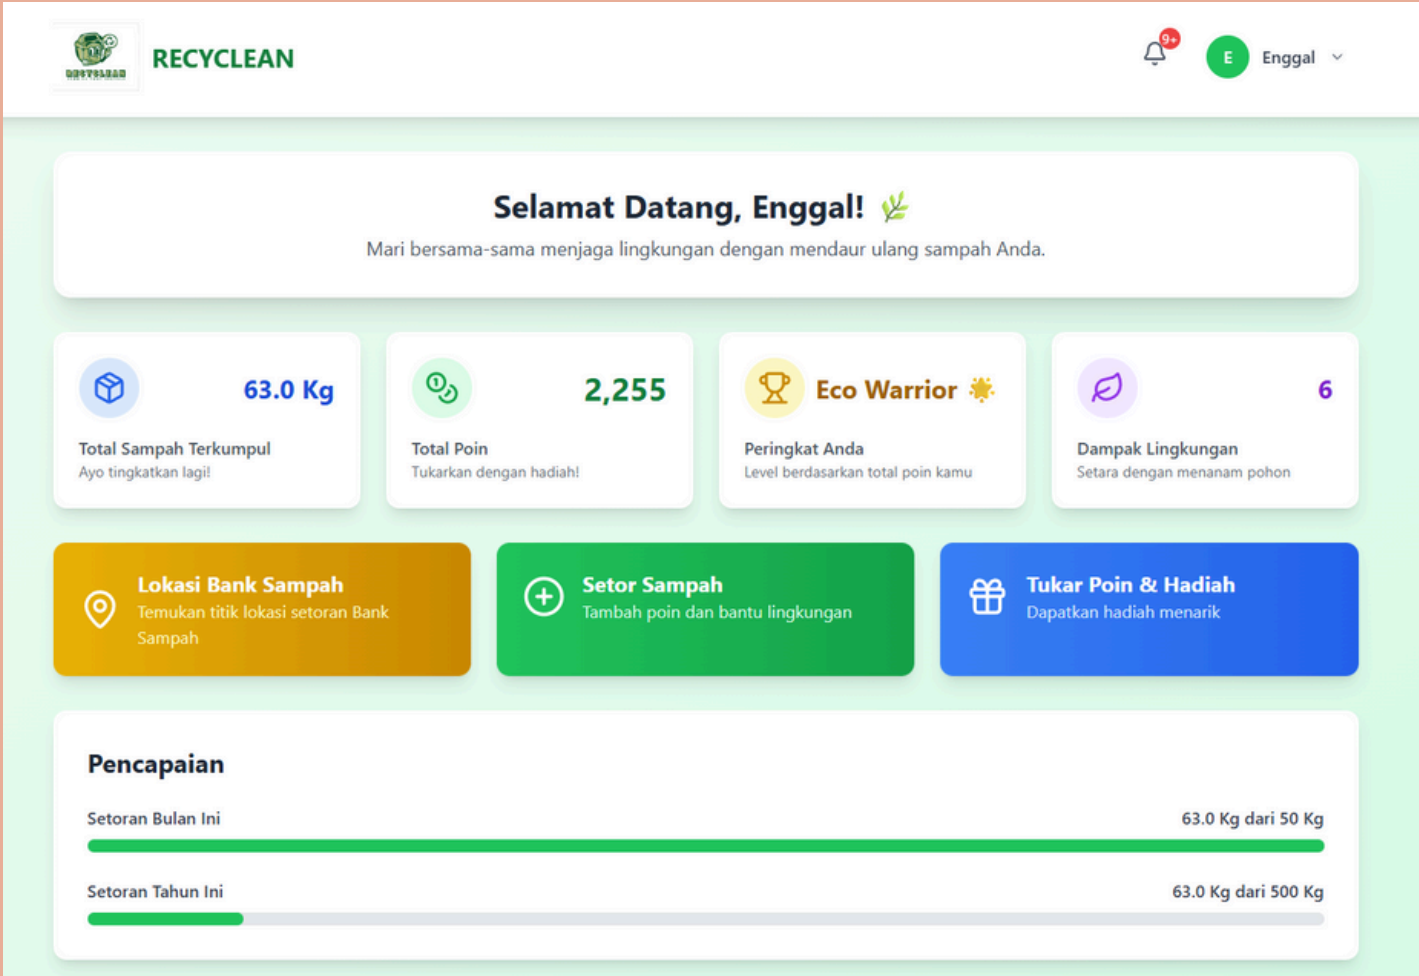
RECYCLEAN

RECYCLEAN

9+

E Enggal

Selamat Datang, Enggal!

Mari bersama-sama menjaga lingkungan dengan mendaur ulang sampah Anda.

63.0 Kg
Total Sampah Terkumpul
Ayo tingkatkan lagi!

2,255
Total Poin
Tukarkan dengan hadiah!

Eco Warrior
Peringkat Anda
Level berdasarkan total poin kamu

6
Dampak Lingkungan
Setara dengan menanam pohon

Lokasi Bank Sampah
Temukan titik lokasi setoran Bank Sampah

Setor Sampah
Tambah poin dan bantu lingkungan

Tukar Poin & Hadiah
Dapatkan hadiah menarik

Pencapaian

Setoran Bulan Ini
63.0 Kg dari 50 Kg

Setoran Tahun Ini
63.0 Kg dari 500 Kg